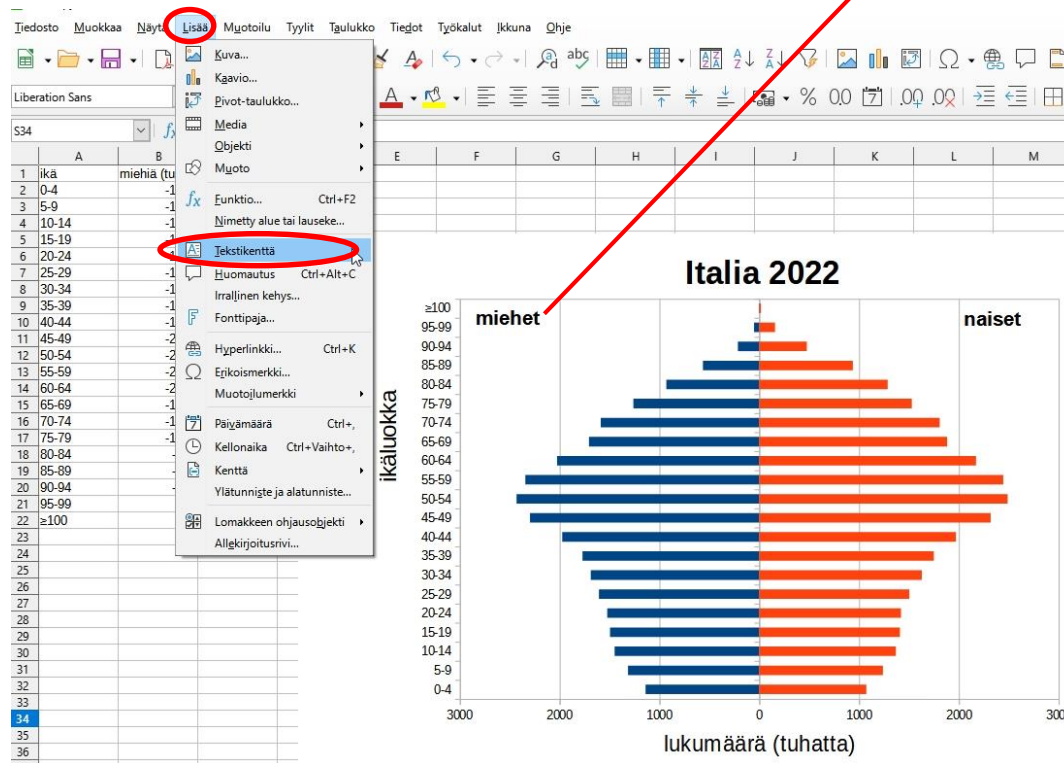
Tiedosto Muokkaa Näytä Lisää Muotoilu Tyylit Taulukko Tiedot Työkalut Ikkuna Ohje

Liberation Sans

S34

Kuva...
Kaavio...
Pivot-taulukko...
Media
Objekti
Muoto
Funktio... Ctrl+F2
Nimetty alue tai lauseke...
Tekstikenttä
Huomautus Ctrl+Alt+C
Irrallinen kehys...
Fonttipaja...
Hyperlinkki... Ctrl+K
Erikoismerkki...
Muotoilumerkki
Päivämäärä Ctrl+,
Kellonaika Ctrl+Vaihto+,
Kenttä
Ylätunniste ja alatunniste...
Lomakkeen ohjausobjekti
Allekirjoitusrivi...

| | A | B |
|---|---|---|
| 1 | ikä | miehiä (tu |
| 2 | 0-4 | -1 |
| 3 | 5-9 | -1 |
| 4 | 10-14 | -1 |
| 5 | 15-19 | -1 |
| 6 | 20-24 | -1 |
| 7 | 25-29 | -1 |
| 8 | 30-34 | -1 |
| 9 | 35-39 | -1 |
| 10 | 40-44 | -1 |
| 11 | 45-49 | -2 |
| 12 | 50-54 | -2 |
| 13 | 55-59 | -2 |
| 14 | 60-64 | -2 |
| 15 | 65-69 | -1 |
| 16 | 70-74 | -1 |
| 17 | 75-79 | -1 |
| 18 | 80-84 | - |
| 19 | 85-89 | - |
| 20 | 90-94 | - |
| 21 | 95-99 | |
| 22 | ≥100 | |

E F G H I J K L M

23 24 25 26 27 28 29 30 31 32 33 34 35 36

Italia 2022

miehet

naiset

ikäluokka

≥100
95-99
90-94
85-89
80-84
75-79
70-74
65-69
60-64
55-59
50-54
45-49
40-44
35-39
30-34
25-29
20-24
15-19
10-14
5-9
0-4

3000 2000 1000 0 1000 2000 300

lukumäärä (tuhatta)